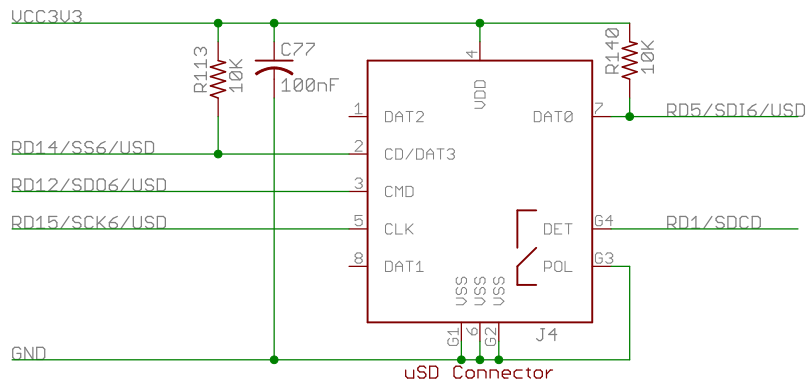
VCC3V3

R113 10K

C77 100nF

R140 10K

4 VDD

1 DAT2

DAT0 7

RD5/SDI6/USD

RD14/SS6/USD

2 CD/DAT3

RD12/SDO6/USD

3 CMD

RD15/SCK6/USD

5 CLK

DET G4

RD1/SDCD

8 DAT1

POL G3

VSS VSS VSS

G1 6 G2

J4

GND

uSD Connector